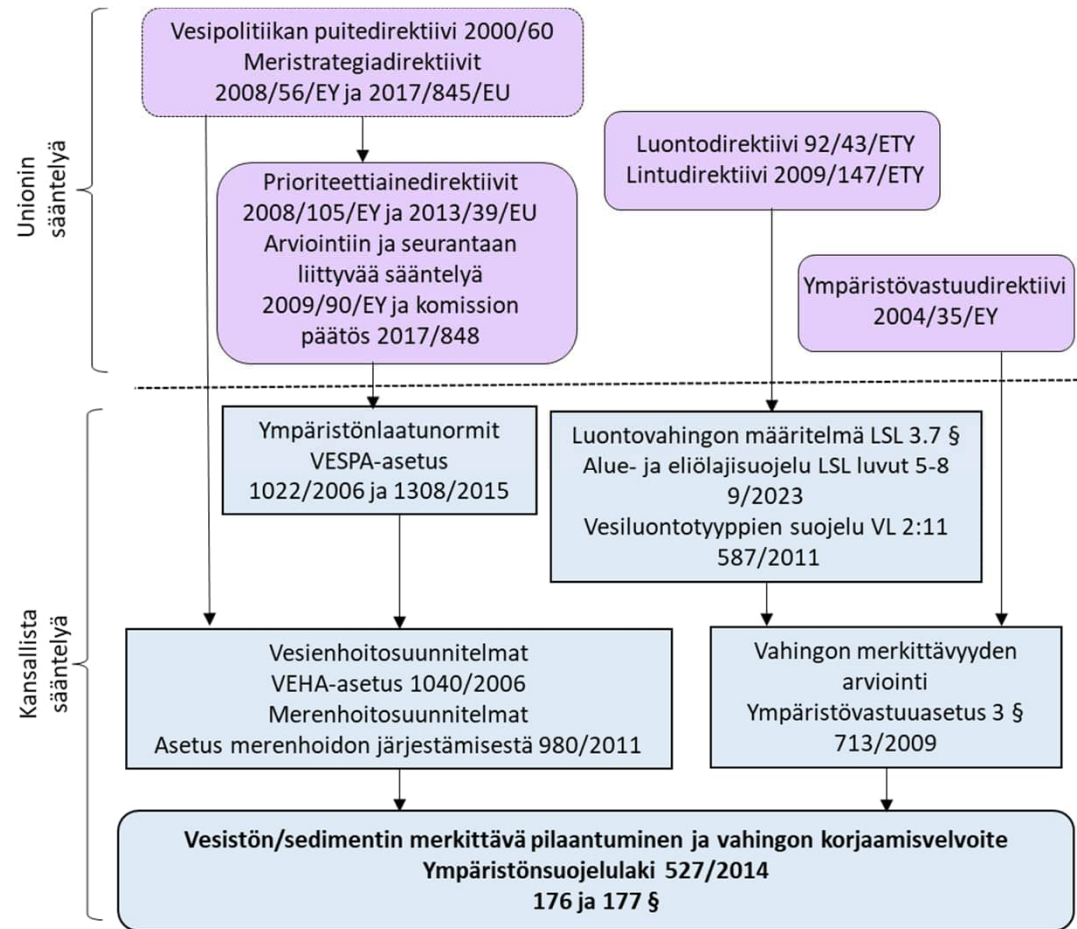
Unionin sääntelyä

Vesipolitiikan puitedirektiivi 2000/60
Meristrategiadirektiivit
2008/56/EY ja 2017/845/EU

Prioriteettiainedirektiivit
2008/105/EY ja 2013/39/EU
Arviointiin ja seurantaan liittyvää sääntelyä
2009/90/EY ja komission päätös 2017/848

Luontodirektiivi 92/43/ETY
Lintudirektiivi 2009/147/ETY

Ympäristövastuudirektiivi
2004/35/EY

Kansallista sääntelyä

Ympäristönlaatunormit
VESPA-asetus
1022/2006 ja 1308/2015

Luontovahingon määritelmä LSL 3.7 §
Alue- ja eliölajisuojelu LSL luvut 5-8
9/2023
Vesiluontotyyppien suojelu VL 2:11
587/2011

Vesienhoitosuunnitelmat
VEHA-asetus 1040/2006
Merenhoitosuunnitelmat
Asetus merenhoidon järjestämisestä 980/2011

Vahingon merkittävyyden arviointi
Ympäristövastuuasetus 3 §
713/2009

**Vesistön/sedimentin merkittävä pilaantuminen ja vahingon korjaamisvelvoite**
**Ympäristönsuojelulaki 527/2014**
**176 ja 177 §**